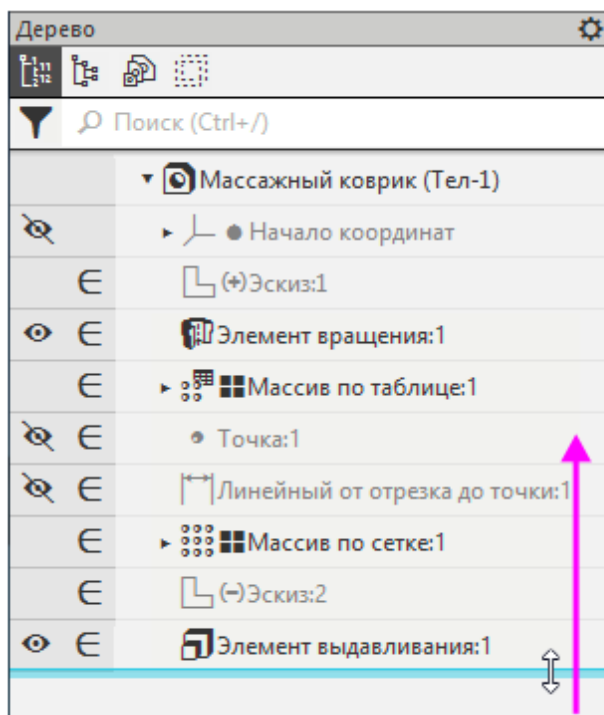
Дерево

Поиск (Ctrl+/)

Массажный коврик (Тел-1)
Начало координат
∈ (+)Эскиз:1
∈ Элемент вращения:1
∈ Массив по таблице:1
∈ Точка:1
∈ Линейный от отрезка до точки:1
∈ Массив по сетке:1
∈ (-)Эскиз:2
∈ Элемент выдавливания:1